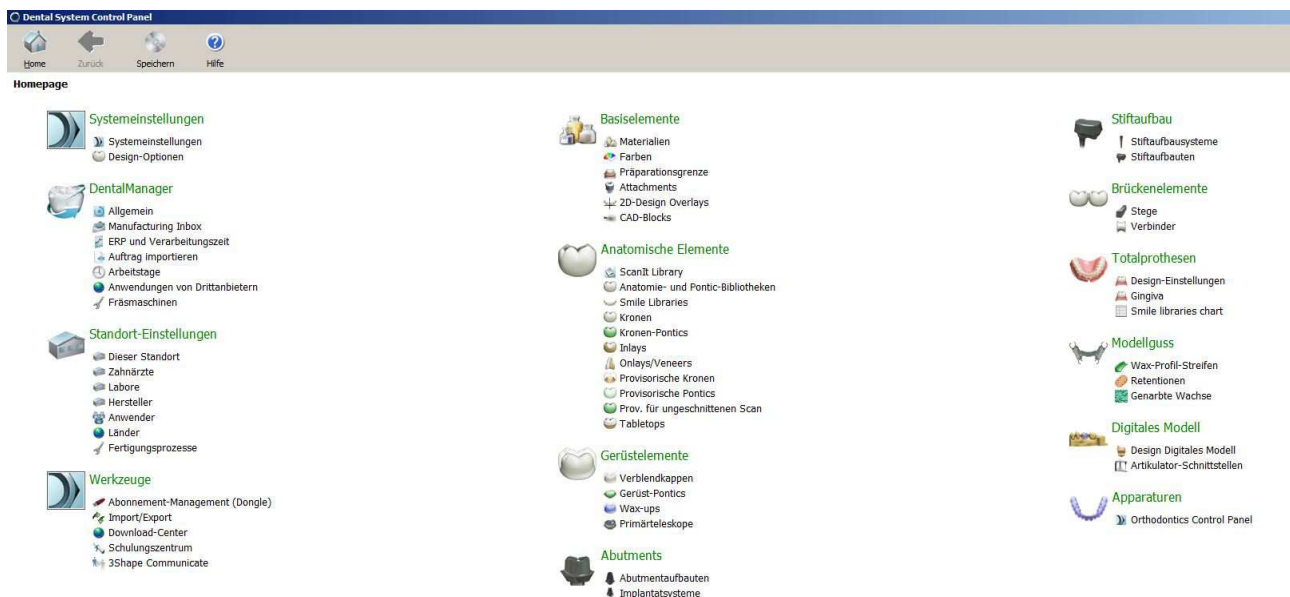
Dental System Control Panel

Home Zurück Speichern Hilfe

Homepage

Systemeinstellungen
Systemeinstellungen
Design-Optionen

DentalManager
Allgemein
Manufacturing Inbox
ERP und Verarbeitungszeit
Auftrag importieren
Arbeitstage
Anwendungen von Drittanbietern
Fräsmaschinen

Standort-Einstellungen
Dieser Standort
Zahnärzte
Labore
Hersteller
Anwender
Länder
Fertigungsprozesse

Werkzeuge
Abonnement-Management (Dongle)
Import/Export
Download-Center
Schulungszentrum
3Shape Communicate

Basiselemente
Materialien
Farben
Präparationsgrenze
Attachments
2D-Design Overlays
CAD-Blocks

Anatomische Elemente
ScanIt Library
Anatomie- und Pontic-Bibliotheken
Smile Libraries
Kronen
Kronen-Pontics
Inlays
Onlays/Veneers
Provisorische Kronen
Provisorische Pontics
Prov. für ungeschnittenen Scan
Tabletops

Gerüstelemente
Verblendkappen
Gerüst-Pontics
Wax-ups
Primärteleskope

Abutments
Abutmentaufbauten
Implantatsysteme

Stiftaufbau
Stiftaufbausysteme
Stiftaufbauten

Brückenelemente
Stege
Verbinder

Totalprothesen
Design-Einstellungen
Gingiva
Smile libraries chart

Modellguss
Wax-Profil-Streifen
Retentionen
Genarbte Wachse

Digitales Modell
Design Digitales Modell
Artikulator-Schnittstellen

Apparaturen
Orthodontics Control Panel